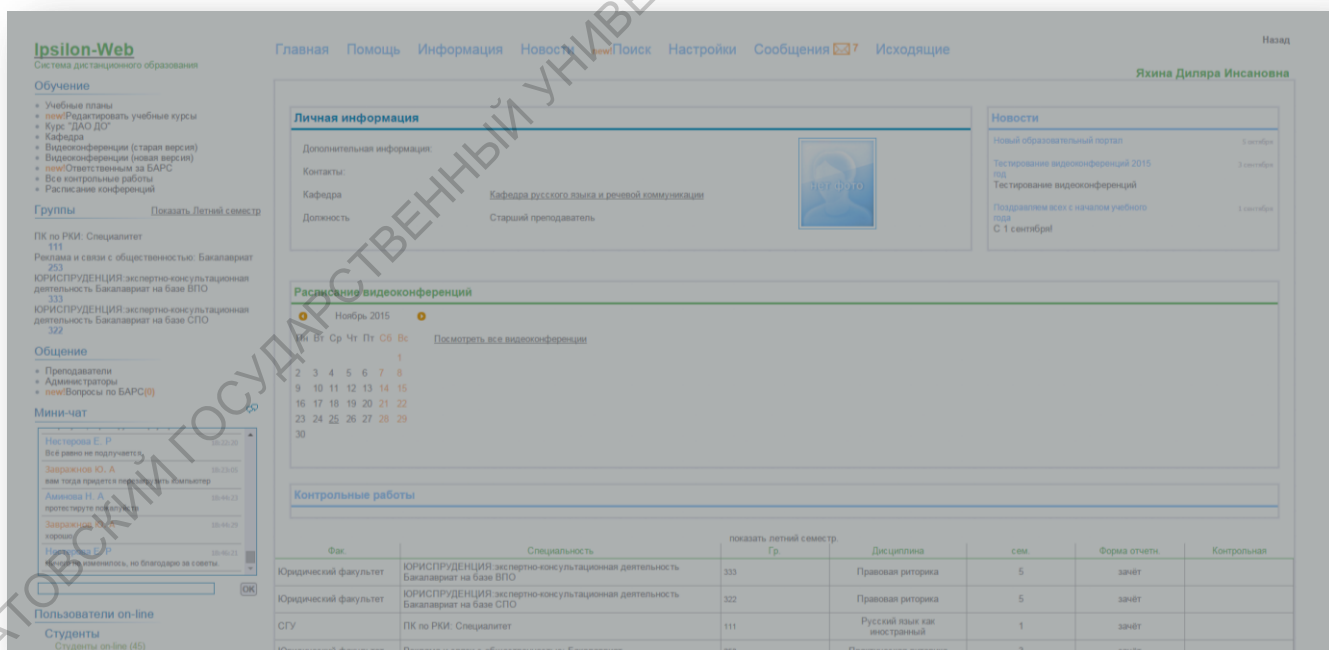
Ipsilon-Web
Система дистанционного образования

Главная Помощь Информация Новости new!Поиск Настройки Сообщения 7 Исходящие

Назад

Яхина Диляра Инсановна

Обучение
» Учебные планы
» new!Редактировать учебные курсы
» Курс "ДАО ДО"
» Кафедра
» Видеоконференции (старая версия)
» Видеоконференции (новая версия)
» new!Ответственным за БАРС
» Все контрольные работы
» Расписание конференций

Группы Показать Летний семестр

ПК по РКИ: Специалитет
111
Реклама и связи с общественностью: Бакалавриат
253
ЮРИСПРУДЕНЦИЯ:экспертно-консультационная деятельность Бакалавриат на базе ВПО
333
ЮРИСПРУДЕНЦИЯ:экспертно-консультационная деятельность Бакалавриат на базе СПО
322

Общение
» Преподаватели
» Администраторы
» new!Вопросы по БАРС(0)

Мини-чат
Нестерова Е. Р 09:18:30
Всё равно не подлучается
Завражнов Ю. А 09:23:01
вам тогда придется перезагрузить компьютер
Аминова Н. А 10:44:33
протестируте пожалуйста
Завражнов Ю. А 10:46:29
хорошо
Нестерова Е. Р 10:46:13
Ничего не изменилось, но благодарю за советы.
OK

Пользователи on-line
Студенты
Студенты on-line (45)

Личная информация
Дополнительная информация:
Контакты:
Кафедра Кафедра русского языка и речевой коммуникации
Должность Старший преподаватель
Нет фото

Новости
Новый образовательный портал 3 октября
Тестирование видеоконференций 2015 год 3 сентября
Тестирование видеоконференций
Поздравляем всех с началом учебного года 1 сентября
С 1 сентября!

Расписание видеоконференций
Ноябрь 2015
Посмотреть все видеоконференции
Пн Вт Ср Чт Пт Сб Вс
1
2 3 4 5 6 7 8
9 10 11 12 13 14 15
16 17 18 19 20 21 22
23 24 25 26 27 28 29
30

Контрольные работы

показать летний семестр.

| Фак. | Специальность | Гр. | Дисциплина | сем. | Форма отчетн. | Контрольная |
|---|---|---|---|---|---|---|
| Юридический факультет | ЮРИСПРУДЕНЦИЯ:экспертно-консультационная деятельность Бакалавриат на базе ВПО | 333 | Правовая риторика | 5 | зачёт | |
| Юридический факультет | ЮРИСПРУДЕНЦИЯ:экспертно-консультационная деятельность Бакалавриат на базе СПО | 322 | Правовая риторика | 5 | зачёт | |
| СГУ | ПК по РКИ: Специалитет | 111 | Русский язык как иностранный | 1 | зачёт | |
| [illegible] | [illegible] | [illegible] | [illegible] | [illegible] | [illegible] | |

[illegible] ГОСУДАРСТВЕННЫЙ УНИВЕ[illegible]